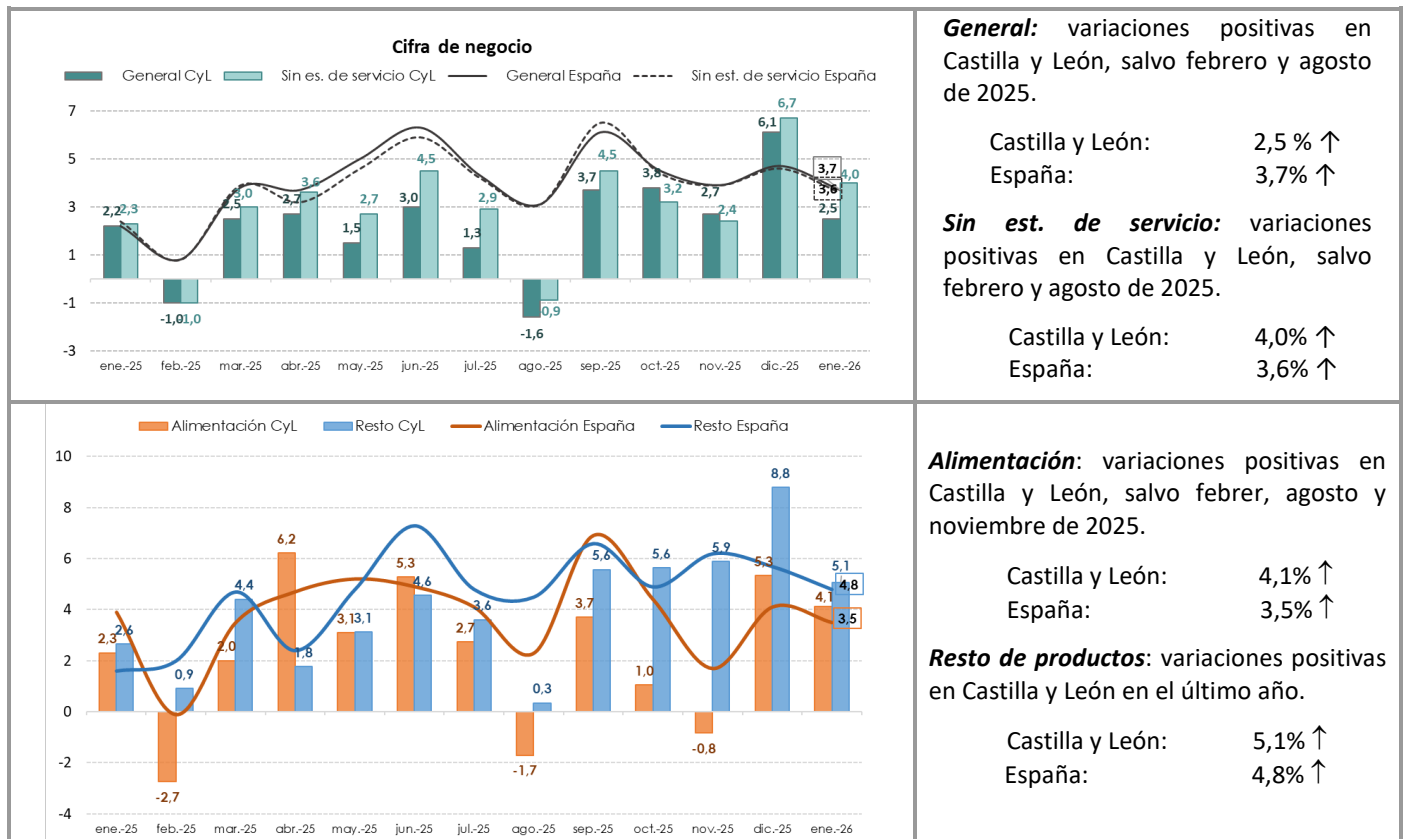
Cifra de negocio

General CyL | Sin es. de servicio CyL | General España | Sin est. de servicio España

7
5
3
1
-1
-3

2,2 2,3
-1,0 -1,0
2,5 3,0
2,7 3,6
1,5 2,7
3,0 4,5
1,3 2,9
-1,6 -0,9
3,7 4,5
3,8 3,2
2,7 2,4
6,1 6,7
3,7 3,6 2,5 4,0

ene.-25 feb.-25 mar.-25 abr.-25 may.-25 jun.-25 jul.-25 ago.-25 sep.-25 oct.-25 nov.-25 dic.-25 ene.-26

**General:** variaciones positivas en Castilla y León, salvo febrero y agosto de 2025.

Castilla y León: 2,5 % ↑
España: 3,7% ↑

**Sin est. de servicio:** variaciones positivas en Castilla y León, salvo febrero y agosto de 2025.

Castilla y León: 4,0% ↑
España: 3,6% ↑

Alimentación CyL | Resto CyL | Alimentación España | Resto España

10
8
6
4
2
0
-2
-4

2,3 2,6
-2,7 0,9
2,0 4,4
6,2 1,8
3,1 3,1
5,3 4,6
2,7 3,6
-1,7 0,3
3,7 5,6
1,0 5,6
-0,8 5,9
5,3 8,8
4,1 5,1 4,8 3,5

ene.-25 feb.-25 mar.-25 abr.-25 may.-25 jun.-25 jul.-25 ago.-25 sep.-25 oct.-25 nov.-25 dic.-25 ene.-26

**Alimentación**: variaciones positivas en Castilla y León, salvo febrer, agosto y noviembre de 2025.

Castilla y León: 4,1% ↑
España: 3,5% ↑

**Resto de productos**: variaciones positivas en Castilla y León en el último año.

Castilla y León: 5,1% ↑
España: 4,8% ↑